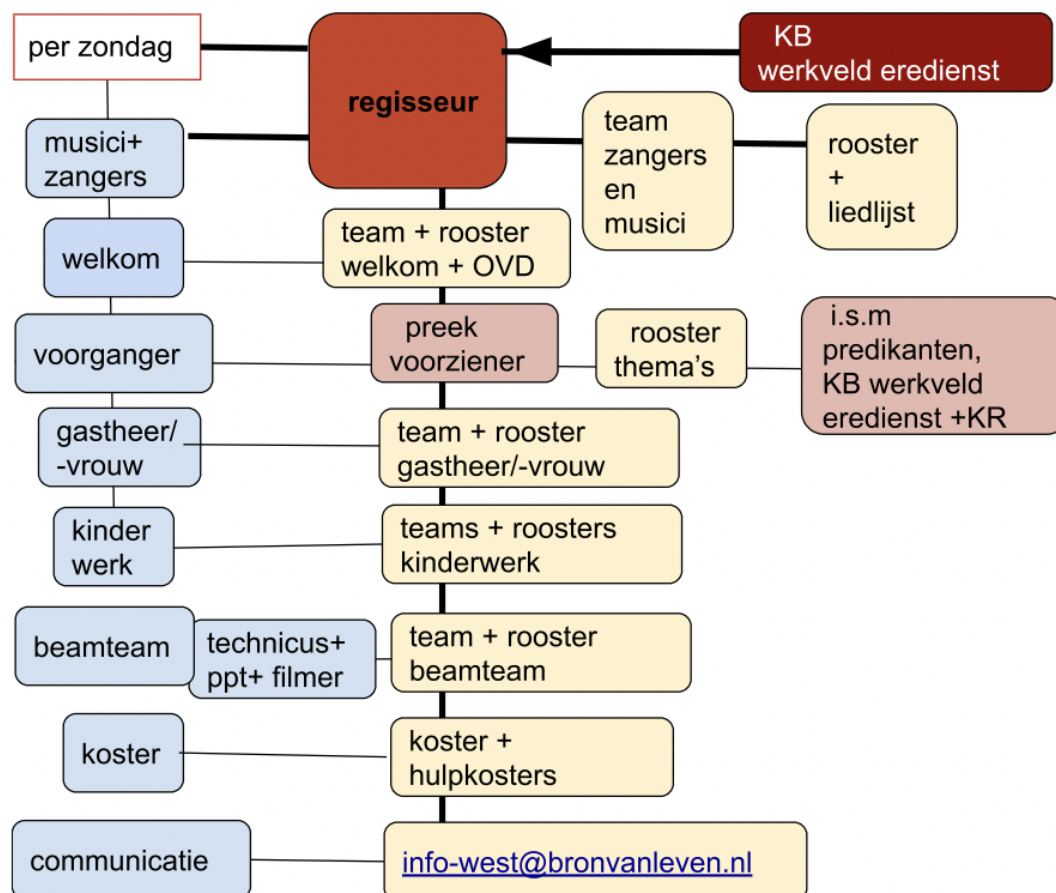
per zondag

regisseur

KB
werkveld eredienst

musici+
zangers

team
zangers
en
musici

rooster
+
liedlijst

welkom

team + rooster
welkom + OVD

voorganger

preek
voorziener

rooster
thema's

i.s.m
predikanten,
KB werkveld
eredienst +KR

gastheer/
-vrouw

team + rooster
gastheer/-vrouw

kinder
werk

teams + roosters
kinderwerk

beamteam

technicus+
ppt+ filmer

team + rooster
beamteam

koster

koster +
hulpkosters

communicatie

info-west@bronvanleven.nl